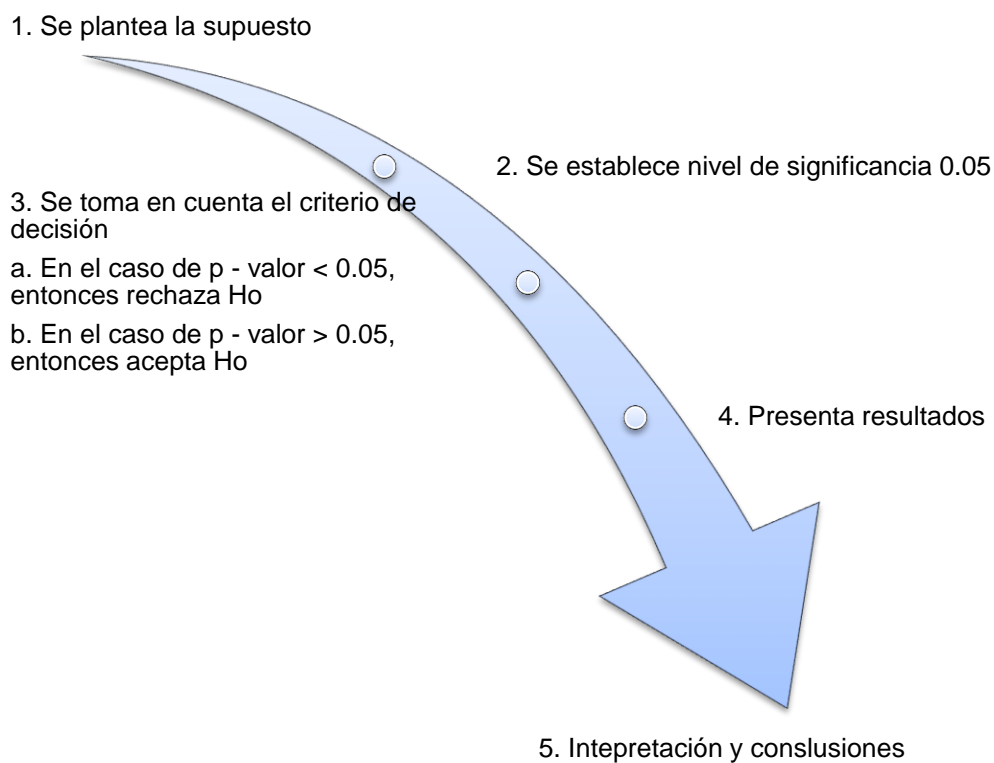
1. Se plantea la supuesto

2. Se establece nivel de significancia 0.05

3. Se toma en cuenta el criterio de decisión

a. En el caso de p - valor < 0.05, entonces rechaza Ho

b. En el caso de p - valor > 0.05, entonces acepta Ho

4. Presenta resultados

5. Intepretación y conslusiones